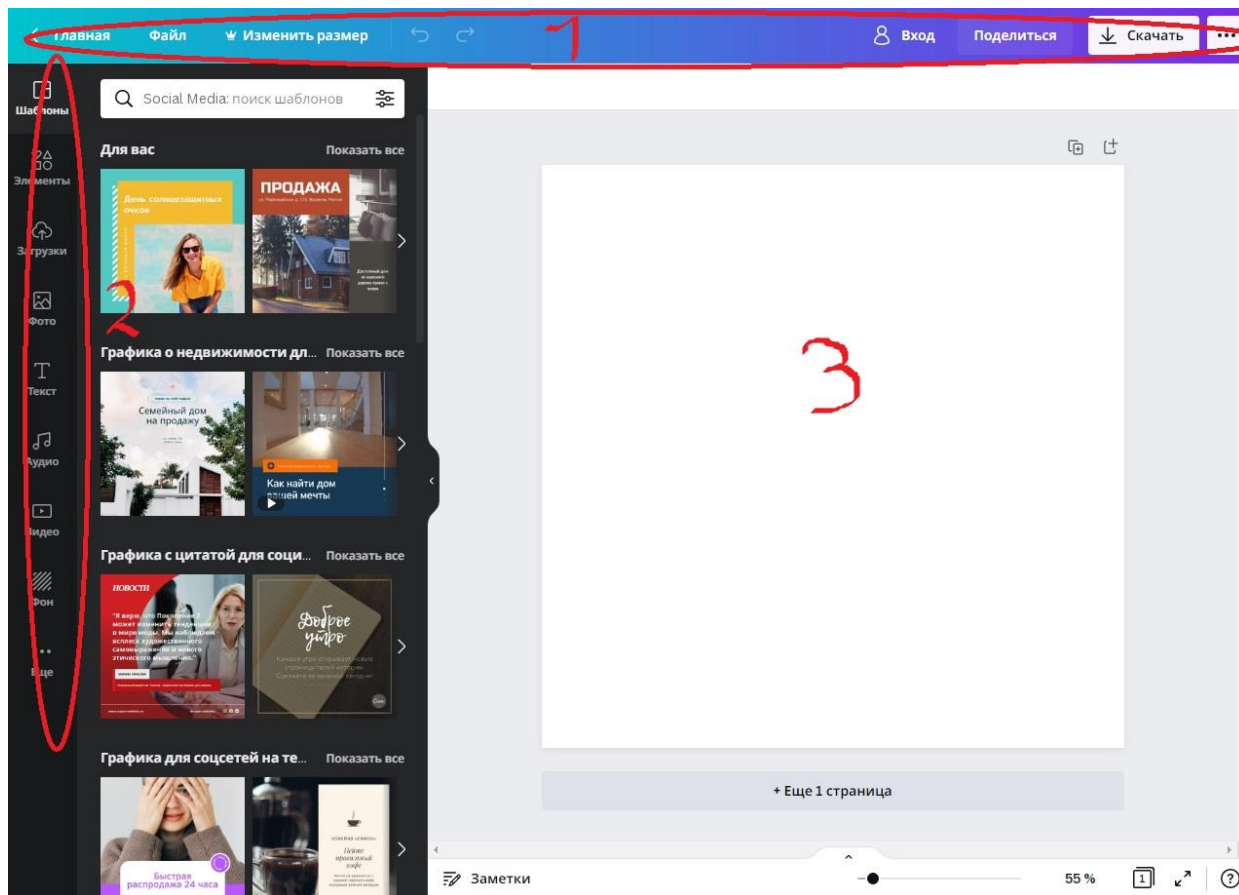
Главная Файл Изменить размер 1 Вход Поделиться Скачать

Шаблоны
Элементы
Загрузки
Фото
Текст
Аудио
Видео
Фон
Еще

2

Social Media: поиск шаблонов

Для вас Показать все

День солнцезащитных очков

ПРОДАЖА

Графика о недвижимости дл... Показать все

Семейный дом на продажу

Как найти дом вашей мечты

Графика с цитатой для соци... Показать все

НОВОСТИ

Доброе утро

Графика для соцсетей на те... Показать все

Быстрая распродажа 24 часа

3

+ Еще 1 страница

Заметки 55 %